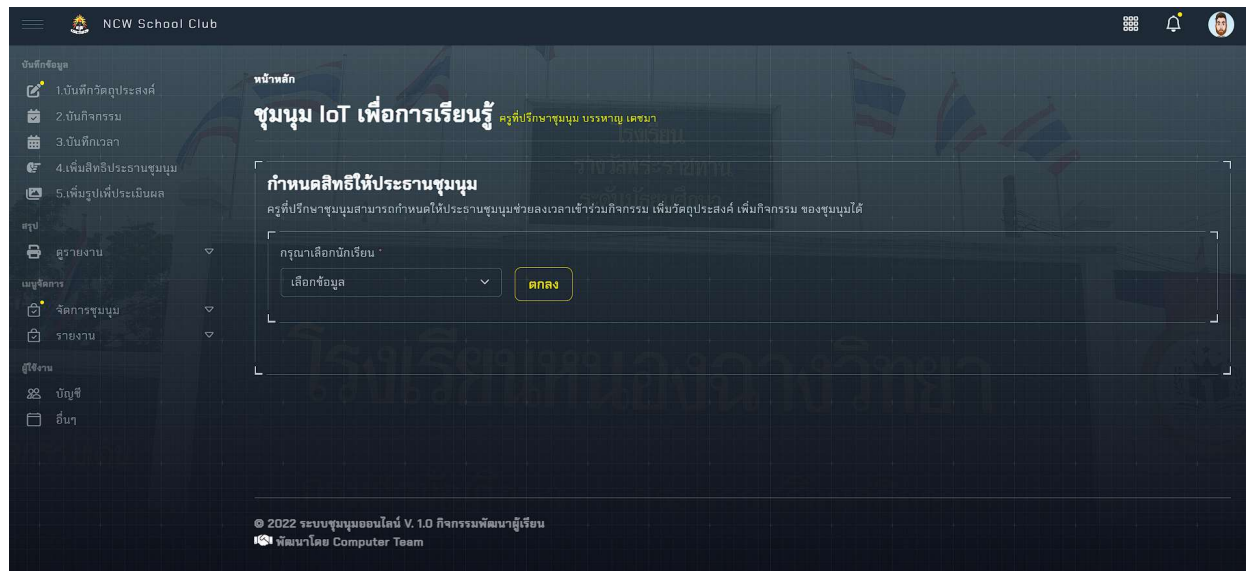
NCW School Club

บันทึกข้อมูล
1.บันทึกวัตถุประสงค์
2.บันกิจกรรม
3.บันทึกเวลา
4.เพิ่มสิทธิประธานชุมนุม
5.เพิ่มรูปเพื่อประเมินผล
สรุป
ดูรายงาน
เมนูจัดการ
จัดการชุมนุม
รายงาน
ผู้ใช้งาน
บัญชี
อื่นๆ

หน้าหลัก

ชุมนุม IoT เพื่อการเรียนรู้ ครูที่ปรึกษาชุมนุม บรรหาญ เดชมา

กำหนดสิทธิให้ประธานชุมนุม

ครูที่ปรึกษาชุมนุมสามารถกำหนดให้ประธานชุมนุมช่วยลงเวลาเข้าร่วมกิจกรรม เพิ่มวัตถุประสงค์ เพิ่มกิจกรรม ของชุมนุมได้

กรุณาเลือกนักเรียน *

เลือกข้อมูล

ตกลง

© 2022 ระบบชุมนุมออนไลน์ V. 1.0 กิจกรรมพัฒนาผู้เรียน
พัฒนาโดย Computer Team